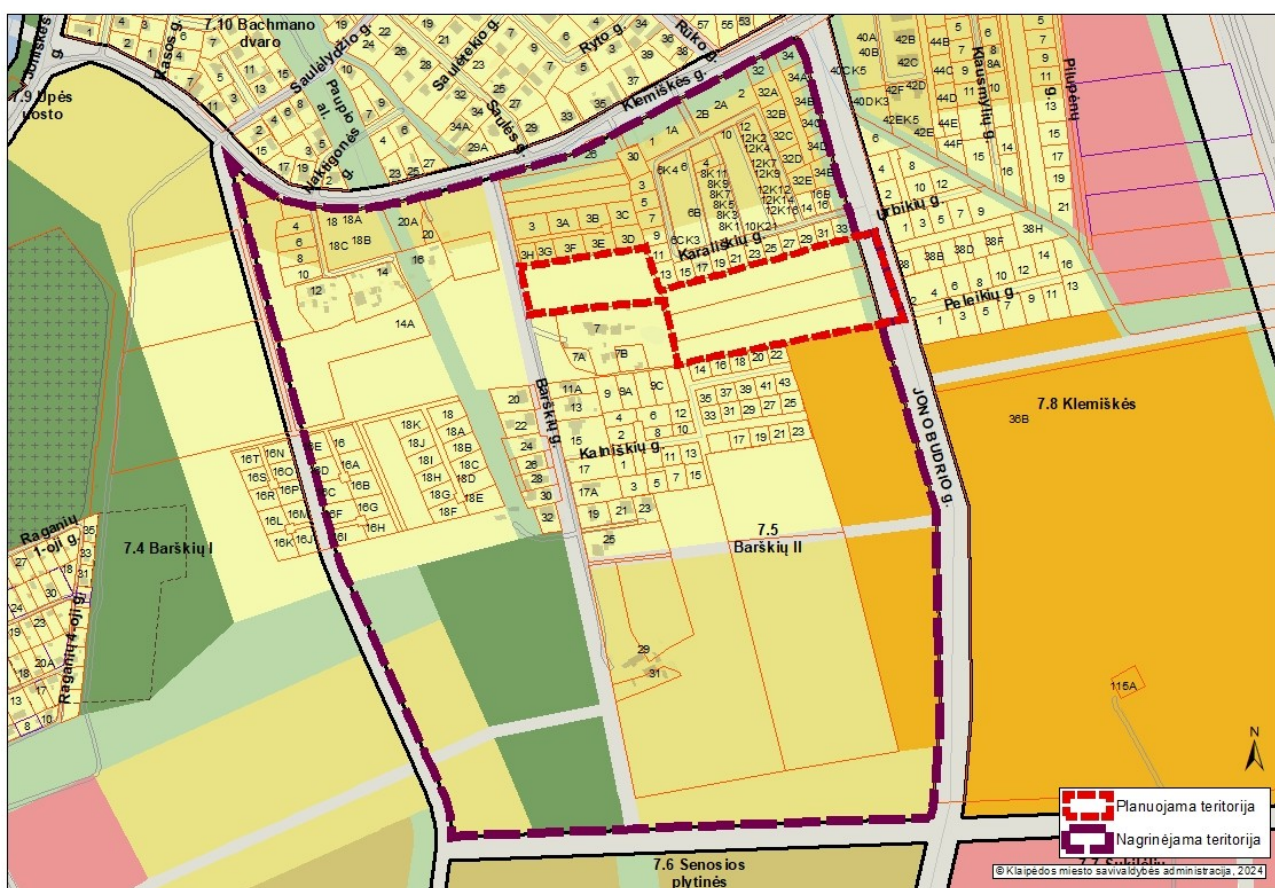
Joniškės g.
7.9 Upės kosto
Rasos g.
7.10 Bachmano dvaro
Saulėlydžio g.
Saulėtekio g.
Ryto g.
Rūko g.
Paupio al.
Vakaronės g.
Saulės g.
Klemiškės g.
Karališkių g.
Urbikių g.
Klausmylių g.
Pilupėnų
Peleikių g.
JONO BUDRIO g.
7.8 Klemiškės
36B
Barškių g.
Kalniškių g.
7.5 Barškių II
7.4 Barškių I
Raganių 1-oji g.
Raganių 4-oji g.
7.6 Senosios plytinės
7.7 Sulatėlis
115A
N
Planuojama teritorija
Nagrinėjama teritorija
© Klaipėdos miesto savivaldybės administracija, 2024